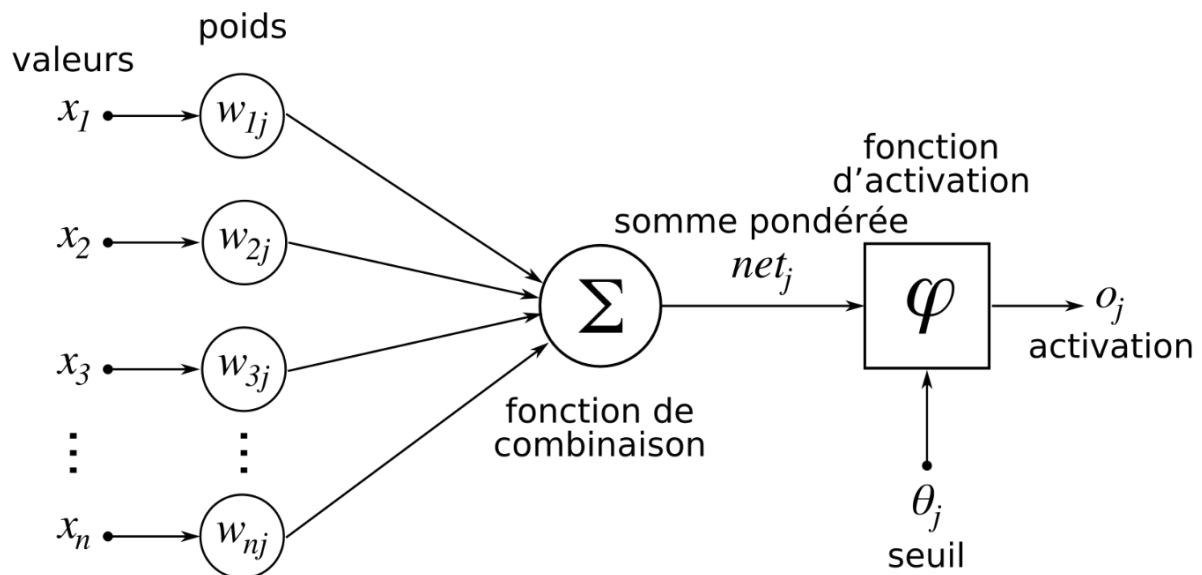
poids

valeurs

$x_1$ $w_{1j}$

$x_2$ $w_{2j}$

$x_3$ $w_{3j}$

$\vdots$ $\vdots$

$x_n$ $w_{nj}$

$\Sigma$

somme pondérée

$net_j$

fonction de combinaison

fonction d'activation

$\varphi$

$o_j$

activation

$\theta_j$

seuil